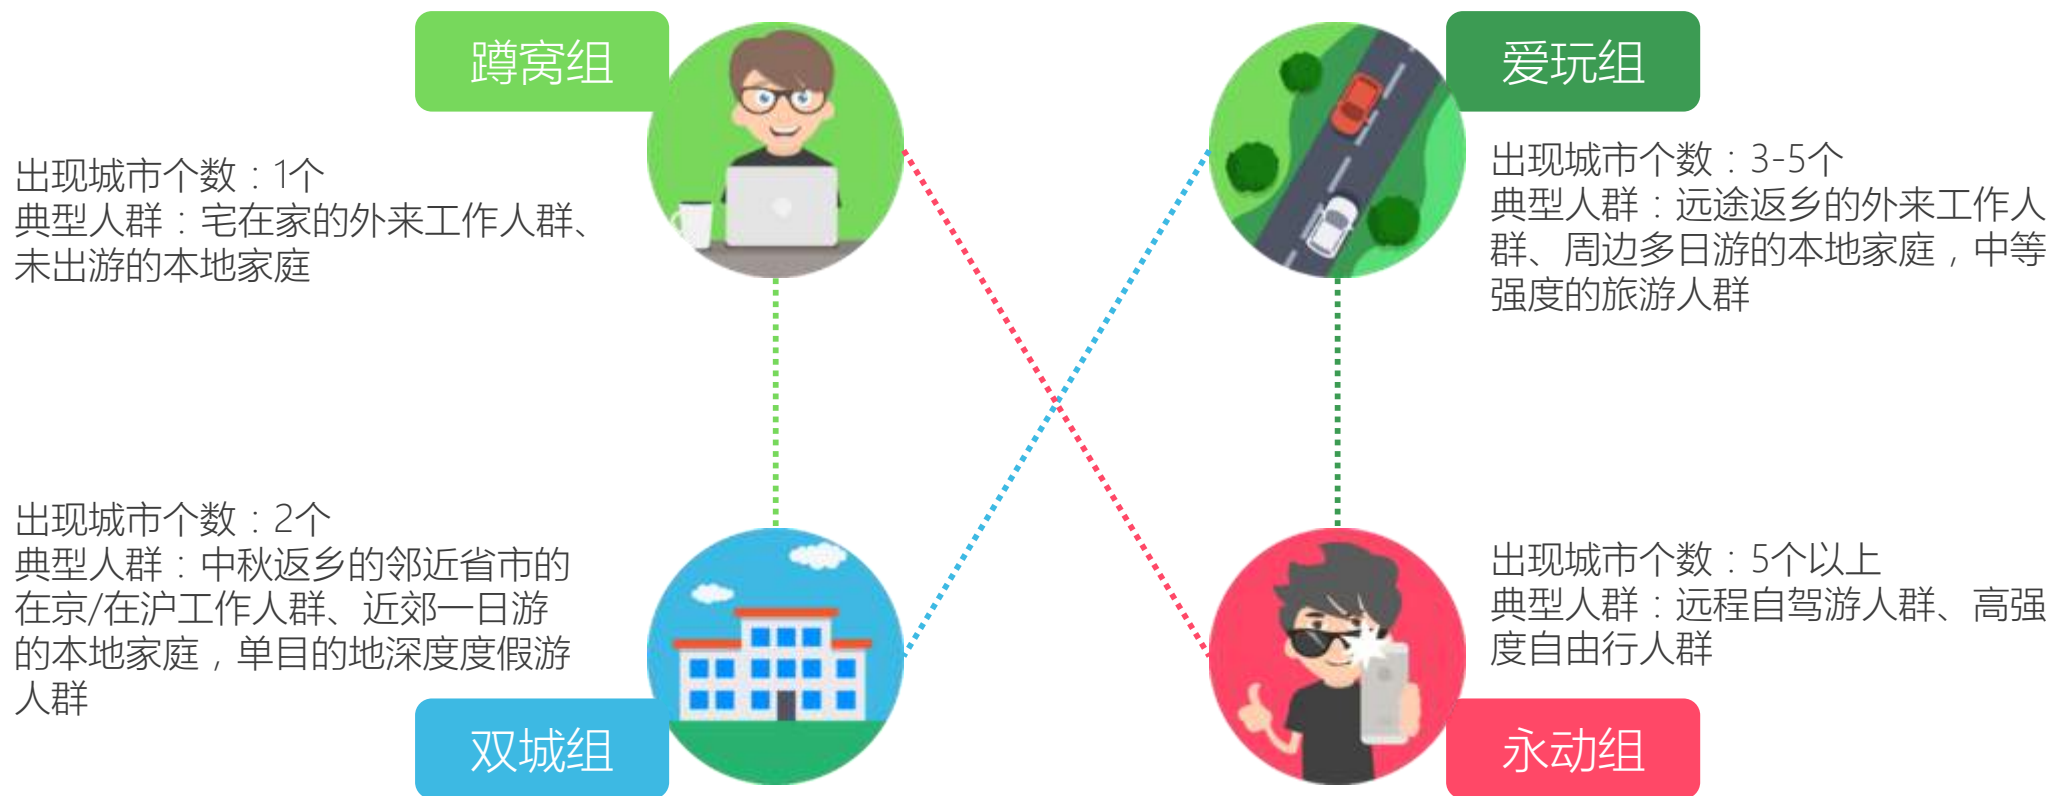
蹲窝组

出现城市个数：1个
典型人群：宅在家的外来工作人群、未出游的本地家庭

爱玩组

出现城市个数：3-5个
典型人群：远途返乡的外来工作人群、周边多日游的本地家庭，中等强度的旅游人群

出现城市个数：2个
典型人群：中秋返乡的邻近省市的在京/在沪工作人群、近郊一日游的本地家庭，单目的地深度度假游人群

双城组

出现城市个数：5个以上
典型人群：远程自驾游人群、高强度自由行人群

永动组